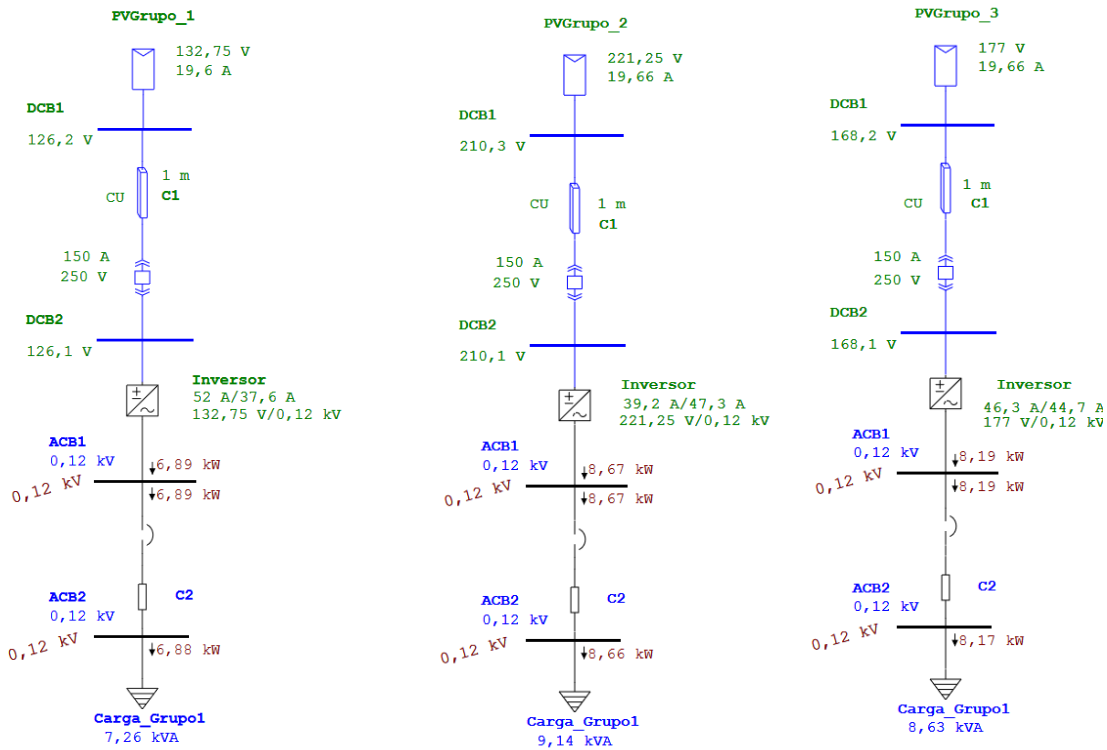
PVGrupo_1

132,75 V
19,6 A

DCB1
126,2 V

1 m
CU C1

150 A
250 V

DCB2
126,1 V

Inversor
52 A/37,6 A
132,75 V/0,12 kV

ACB1
0,12 kV
6,89 kW
0,12 kV
6,89 kW

ACB2 C2
0,12 kV
0,12 kV
6,88 kW

Carga_Grupo1
7,26 kVA

PVGrupo_2

221,25 V
19,66 A

DCB1
210,3 V

CU 1 m
C1

150 A
250 V

DCB2
210,1 V

Inversor
39,2 A/47,3 A
221,25 V/0,12 kV

ACB1
0,12 kV
8,67 kW
0,12 kV
8,67 kW

ACB2 C2
0,12 kV
0,12 kV
8,66 kW

Carga_Grupo1
9,14 kVA

PVGrupo_3

177 V
19,66 A

DCB1
168,2 V

1 m
CU C1

150 A
250 V

DCB2
168,1 V

Inversor
46,3 A/44,7 A
177 V/0,12 kV

ACB1
0,12 kV
8,19 kW
0,12 kV
8,19 kW

ACB2 C2
0,12 kV
0,12 kV
8,17 kW

Carga_Grupo1
8,63 kVA